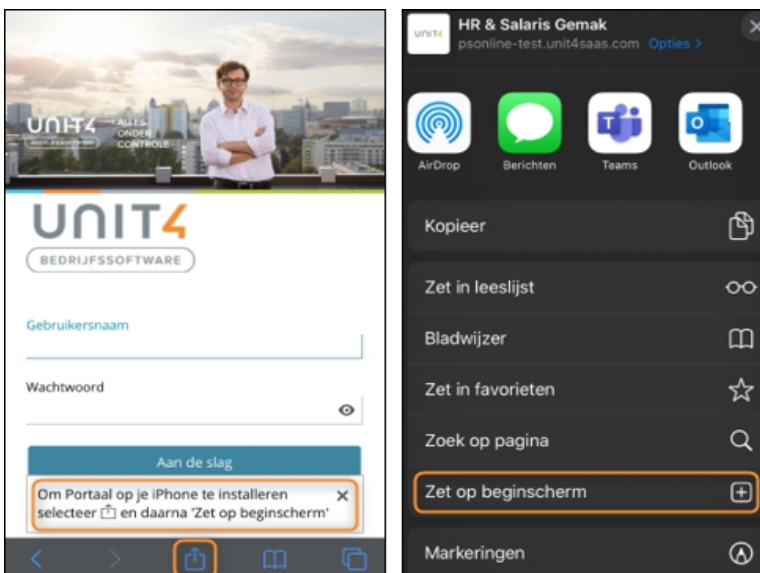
UNIT4 ALLES ONDER CONTROLE

UNIT4

BEDRIJFSSOFTWARE

Gebruikersnaam

Wachtwoord

Aan de slag

Om Portaal op je iPhone te installeren selecteer en daarna 'Zet op beginscherm'

UNIT4

HR & Salaris Gemak

psonline-test.unit4saas.com Opties >

AirDrop

Berichten

Teams

Outlook

Kopieer

Zet in leeslijst

Bladwijzer

Zet in favorieten

Zoek op pagina

Zet op beginscherm

Markeringen